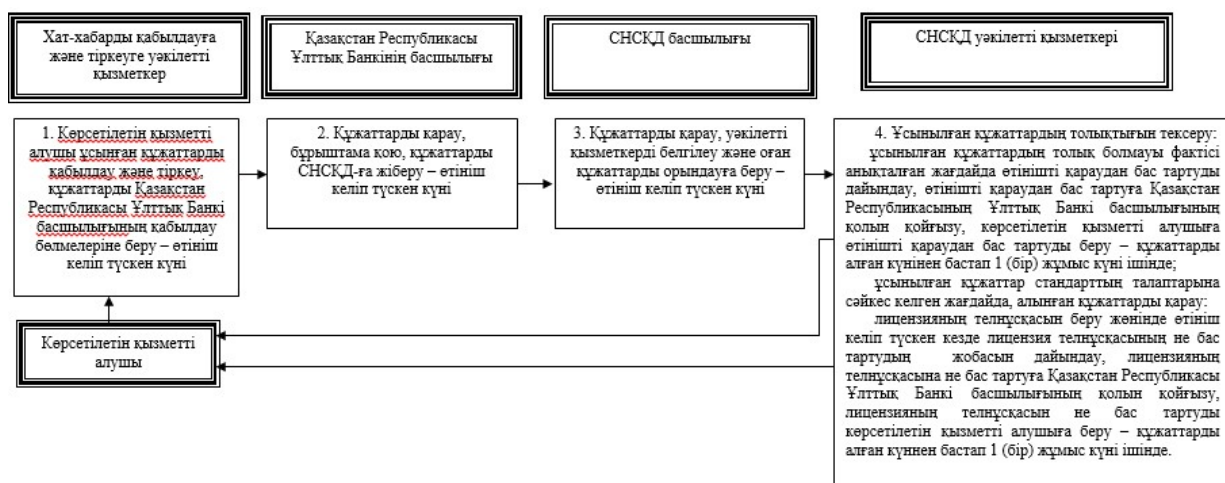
Хат-хабарды қабылдауға және тіркеуге уәкілетті қызметкер

Қазақстан Республикасы Ұлттық Банкінің басшылығы

СНСКД басшылығы

СНСКД уәкілетті қызметкері

1. Көрсетілетін қызметті алушы ұсынған құжаттарды қабылдау және тіркеу, құжаттарды Қазақстан Республикасы Ұлттық Банкі басшылығының қабылдау бөлмелеріне беру – өтініш келіп түскен күні

2. Құжаттарды қарау, бұрыштама қою, құжаттарды СНСКД-ға жіберу – өтініш келіп түскен күні

3. Құжаттарды қарау, уәкілетті қызметкерді белгілеу және оған құжаттарды орындауға беру – өтініш келіп түскен күні

4. Ұсынылған құжаттардың толықтығын тексеру:
ұсынылған құжаттардың толық болмауы фактісі анықталған жағдайда өтінішті қараудан бас тартуды дайындау, өтінішті қараудан бас тартуға Қазақстан Республикасының Ұлттық Банкі басшылығының қолын қойғызу, көрсетілетін қызметті алушыға өтінішті қараудан бас тартуды беру – құжаттарды алған күнінен бастап 1 (бір) жұмыс күні ішінде;
ұсынылған құжаттар стандарттың талаптарына сәйкес келген жағдайда, алынған құжаттарды қарау:
лицензияның телнұсқасын беру жөнінде өтініш келіп түскен кезде лицензия телнұсқасының не бас тартудың жобасын дайындау, лицензияның телнұсқасына не бас тартуға Қазақстан Республикасы Ұлттық Банкі басшылығының қолын қойғызу, лицензияның телнұсқасын не бас тартуды көрсетілетін қызметті алушыға беру – құжаттарды алған күннен бастап 1 (бір) жұмыс күні ішінде.

Көрсетілетін қызметті алушы